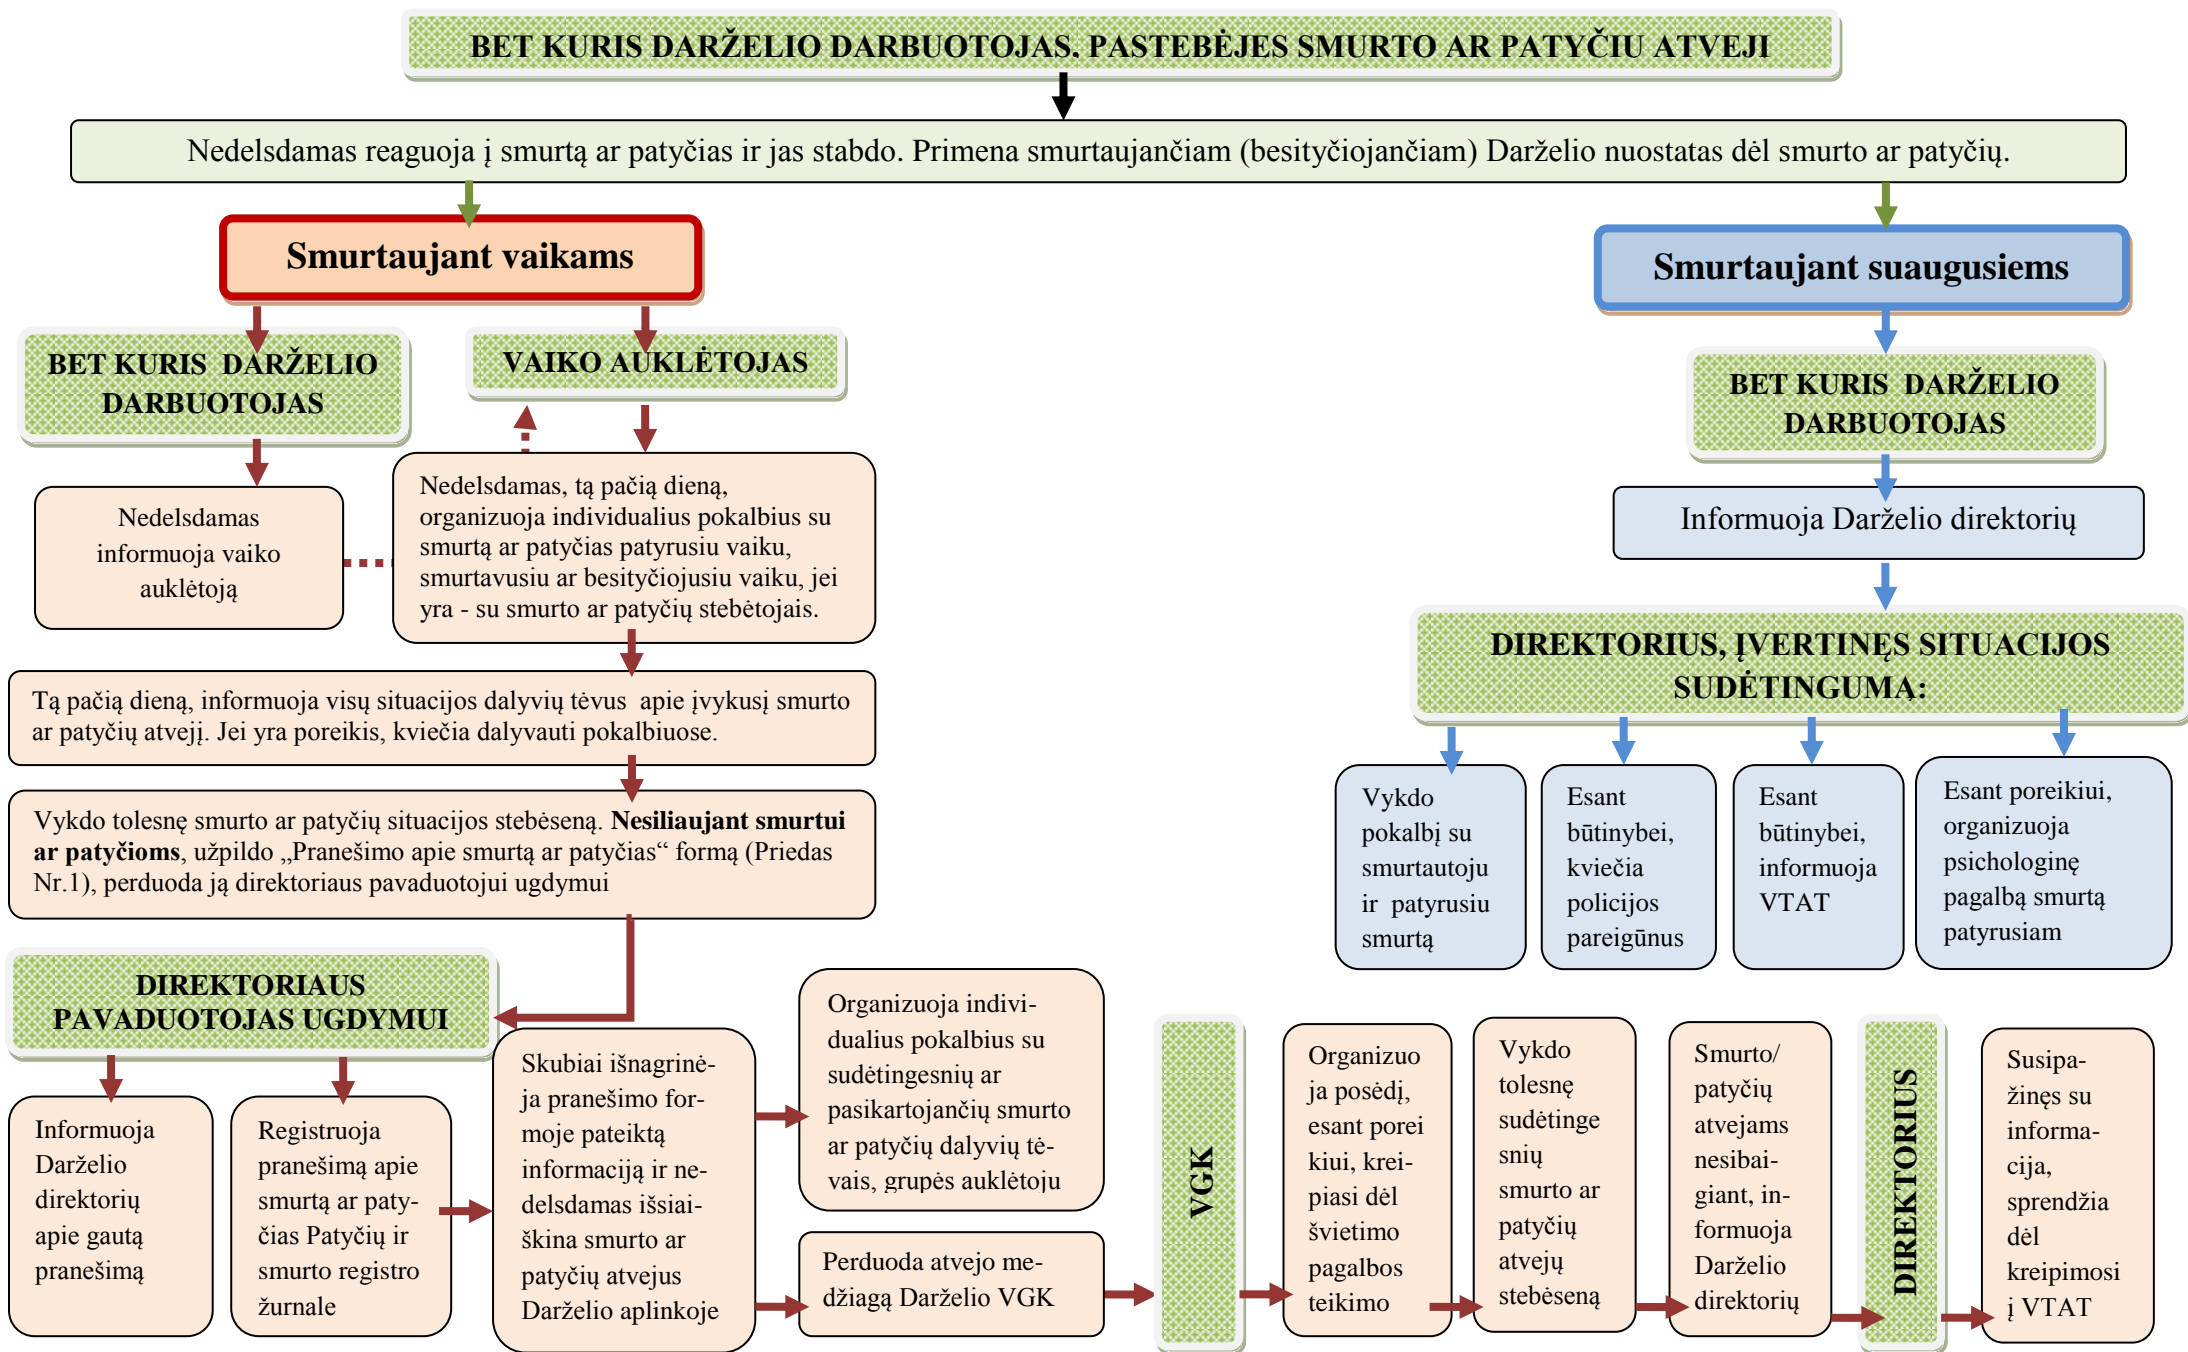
BET KURIS DARŽELIO DARBUOTOJAS, PASTEBĖJĘS SMURTO AR PATYČIŲ ATVEJĮ

Nedelsdamas reaguoja į smurtą ar patyčias ir jas stabdo. Primena smurtaujančiam (besityčiojančiam) Darželio nuostatas dėl smurto ar patyčių.

Smurtaujant vaikams

BET KURIS DARŽELIO DARBUOTOJAS

VAIKO AUKLĖTOJAS

Nedelsdamas informuoja vaiko auklėtoją

Nedelsdamas, tą pačią dieną, organizuoja individualius pokalbius su smurtą ar patyčias patyrusiu vaiku, smurtavusiu ar besityčiojusiu vaiku, jei yra - su smurto ar patyčių stebėtojais.

Tą pačią dieną, informuoja visų situacijos dalyvių tėvus apie įvykusį smurto ar patyčių atvejį. Jei yra poreikis, kviečia dalyvauti pokalbiuose.

Vykdo tolesnę smurto ar patyčių situacijos stebėseną. **Nesiliaujant smurtui ar patyčioms**, užpildo „Pranešimo apie smurtą ar patyčias“ formą (Priedas Nr.1), perduoda ją direktoriaus pavaduotojui ugdymui

DIREKTORIAUS PAVADUOTOJAS UGDYMUI

Informuoja Darželio direktorių apie gautą pranešimą

Registruoja pranešimą apie smurtą ar patyčias Patyčių ir smurto registro žurnale

Skubiai išnagrinėja pranešimo formoje pateiktą informaciją ir nedelsdamas išsiaiškina smurto ar patyčių atvejus Darželio aplinkoje

Organizuoja individualius pokalbius su sudėtingesnių ar pasikartojančių smurto ar patyčių dalyvių tėvais, grupės auklėtoju

Perduoda atvejo medžiagą Darželio VGK

VGK

Organizuoja posėdį, esant poreikiui, kreipiasi dėl švietimo pagalbos teikimo

Vykdo tolesnę sudėtingesnių smurto ar patyčių atvejų stebėseną

Smurto/ patyčių atvejams nesibaigiant, informuoja Darželio direktorių

DIREKTORIUS

Susipažinęs su informacija, sprendžia dėl kreipimosi į VTAT

Smurtaujant suaugusiems

BET KURIS DARŽELIO DARBUOTOJAS

Informuoja Darželio direktorių

DIREKTORIUS, ĮVERTINĘS SITUACIJOS SUDĖTINGUMĄ:

Vykdo pokalbį su smurtautoju ir patyrusiu smurtą

Esant būtinybei, kviečia policijos pareigūnus

Esant būtinybei, informuoja VTAT

Esant poreikiui, organizuoja psichologinę pagalbą smurtą patyrusiam